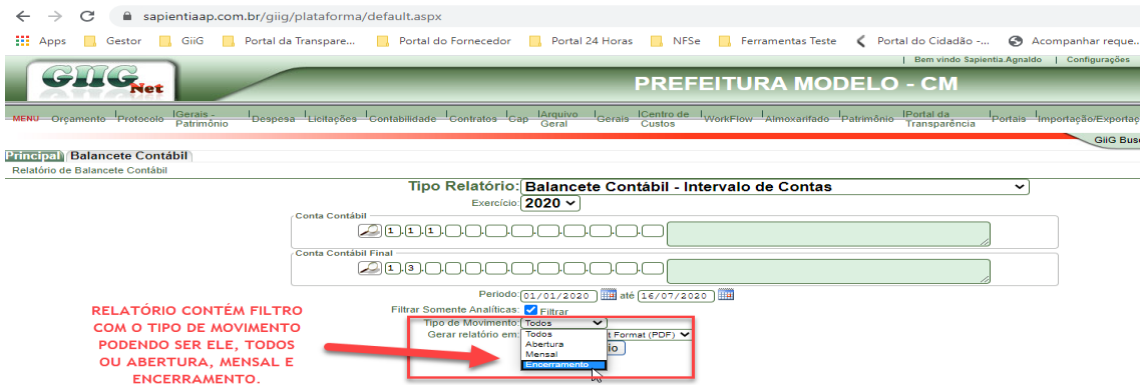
sapientiaap.com.br/giig/plataforma/default.aspx

Apps | Gestor | GiiG | Portal da Transpare... | Portal do Fornecedor | Portal 24 Horas | NFSe | Ferramentas Teste | Portal do Cidadão -... | Acompanhar reque...

GiiG Net

| Bem vindo Sapientia.Agnaldo | Configurações

PREFEITURA MODELO - CM

MENU Orçamento Protocolo Gerais - Patrimônio Despesa Licitações Contabilidade Contratos Cap Arquivo Geral Gerais Centro de Custos WorkFlow Almoxarifado Patrimônio Portal da Transparência Portais Importação/Exportaç

GiiG Bus

Principal | Balancete Contábil

Relatório de Balancete Contábil

Tipo Relatório: Balancete Contábil - Intervalo de Contas

Exercício: 2020

Conta Contábil

1 . 1 . 1 .

Conta Contábil Final

1 . 3 .

Periodo: 01/01/2020 até 16/07/2020

Filtrar Somente Analíticas: Filtrar

Tipo de Movimento: Todos

Gerar relatório em: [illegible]t Format (PDF)

Todos
Abertura
Mensal
Encerramento

RELATÓRIO CONTÉM FILTRO COM O TIPO DE MOVIMENTO PODENDO SER ELE, TODOS OU ABERTURA, MENSAL E ENCERRAMENTO.